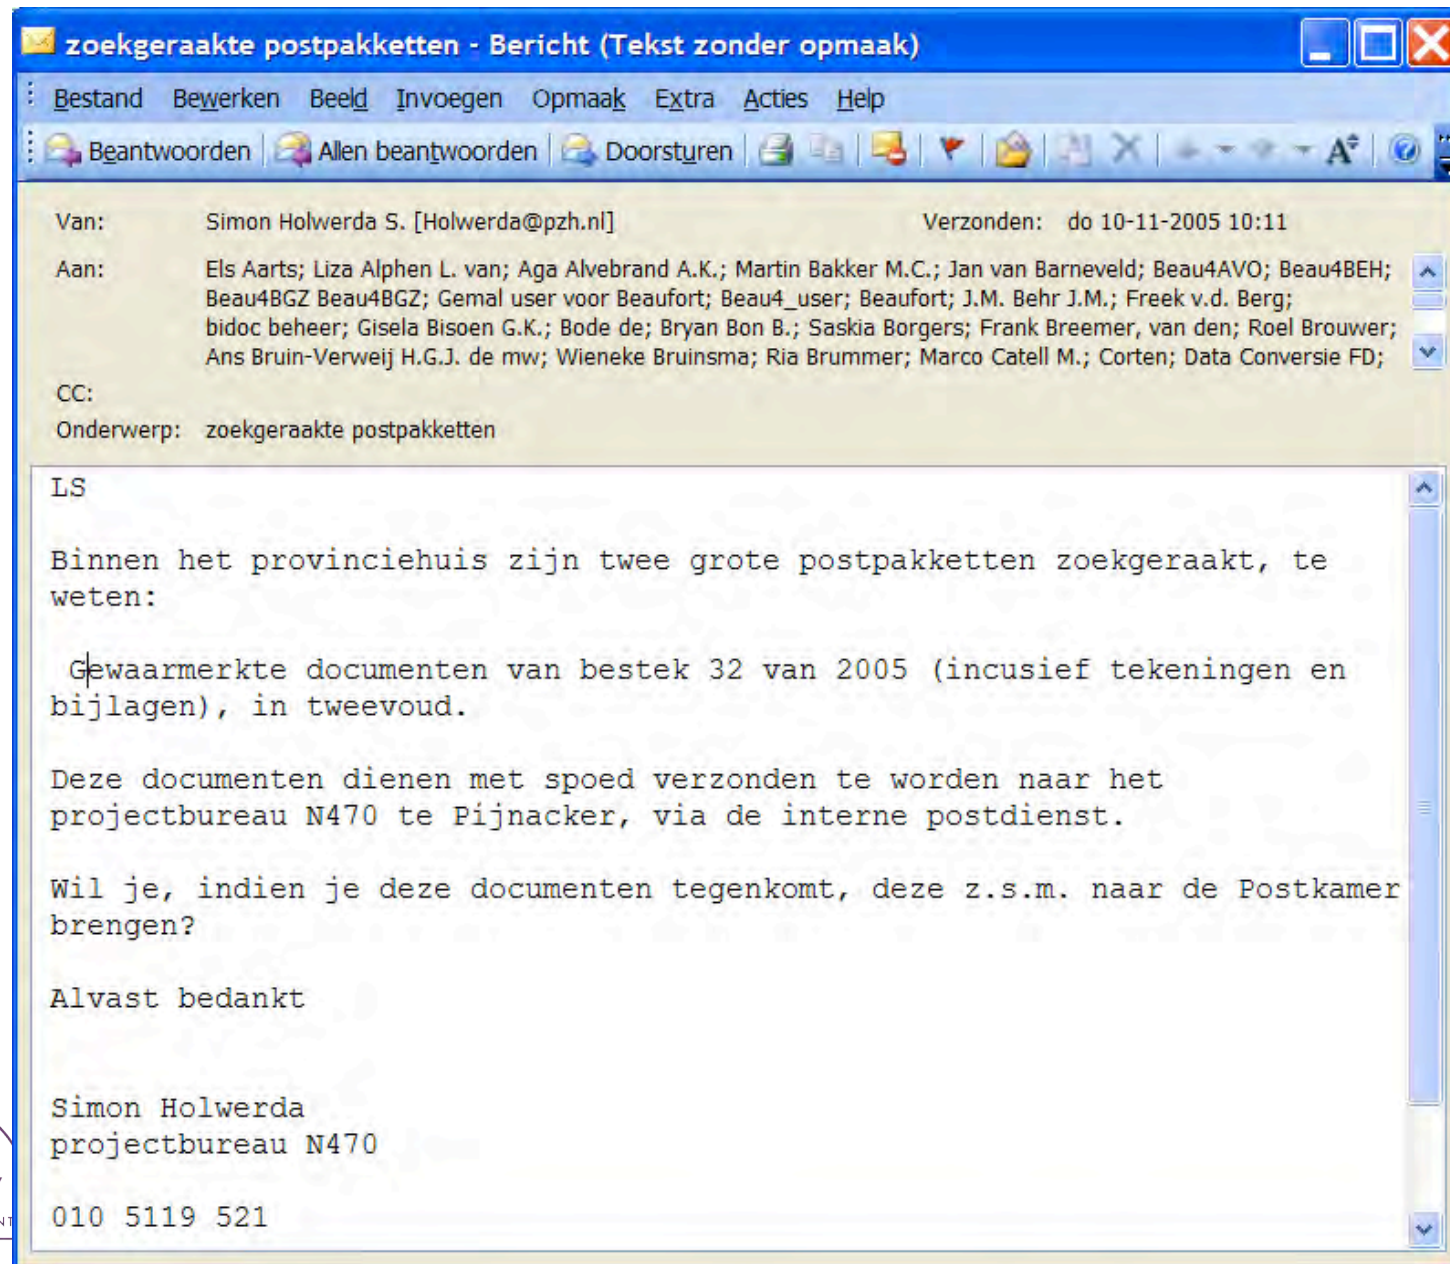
zoekgeraakte postpakketten - Bericht (Tekst zonder opmaak)

Bestand Bewerken Beeld Invoegen Opmaak Extra Acties Help

Beantwoorden Allen beantwoorden Doorsturen

Van: Simon Holwerda S. [Holwerda@pzh.nl] Verzonden: do 10-11-2005 10:11

Aan: Els Aarts; Liza Alphen L. van; Aga Alvebrand A.K.; Martin Bakker M.C.; Jan van Barneveld; Beau4AVO; Beau4BEH; Beau4BGZ Beau4BGZ; Gemal user voor Beaufort; Beau4_user; Beaufort; J.M. Behr J.M.; Freek v.d. Berg; bidoc beheer; Gisela Bisoen G.K.; Bode de; Bryan Bon B.; Saskia Borgers; Frank Breemer, van den; Roel Brouwer; Ans Bruin-Verweij H.G.J. de mw; Wieneke Bruinsma; Ria Brummer; Marco Catell M.; Corten; Data Conversie FD;

CC:

Onderwerp: zoekgeraakte postpakketten

LS

Binnen het provinciehuis zijn twee grote postpakketten zoekgeraakt, te weten:

Gewaarmerkte documenten van bestek 32 van 2005 (incusief tekeningen en bijlagen), in tweevoud.

Deze documenten dienen met spoed verzonden te worden naar het projectbureau N470 te Pijnacker, via de interne postdienst.

Wil je, indien je deze documenten tegenkomt, deze z.s.m. naar de Postkamer brengen?

Alvast bedankt

Simon Holwerda
projectbureau N470

010 5119 521